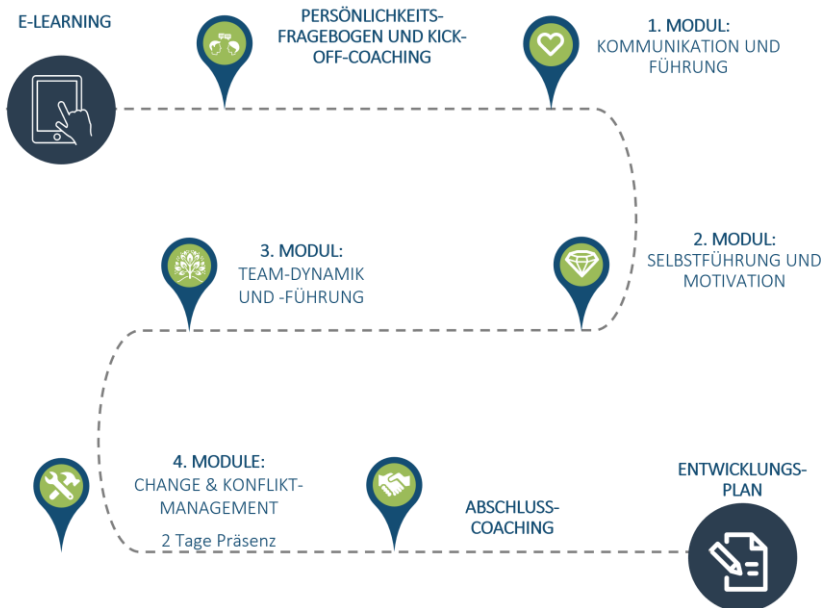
E-LEARNING

PERSÖNLICHKEITS-FRAGEBOGEN UND KICK-OFF-COACHING

1. MODUL:
KOMMUNIKATION UND FÜHRUNG

3. MODUL:
TEAM-DYNAMIK UND -FÜHRUNG

2. MODUL:
SELBSTFÜHRUNG UND MOTIVATION

4. MODULE:
CHANGE & KONFLIKT-MANAGEMENT

2 Tage Präsenz

ABSCHLUSS-COACHING

ENTWICKLUNGS-PLAN